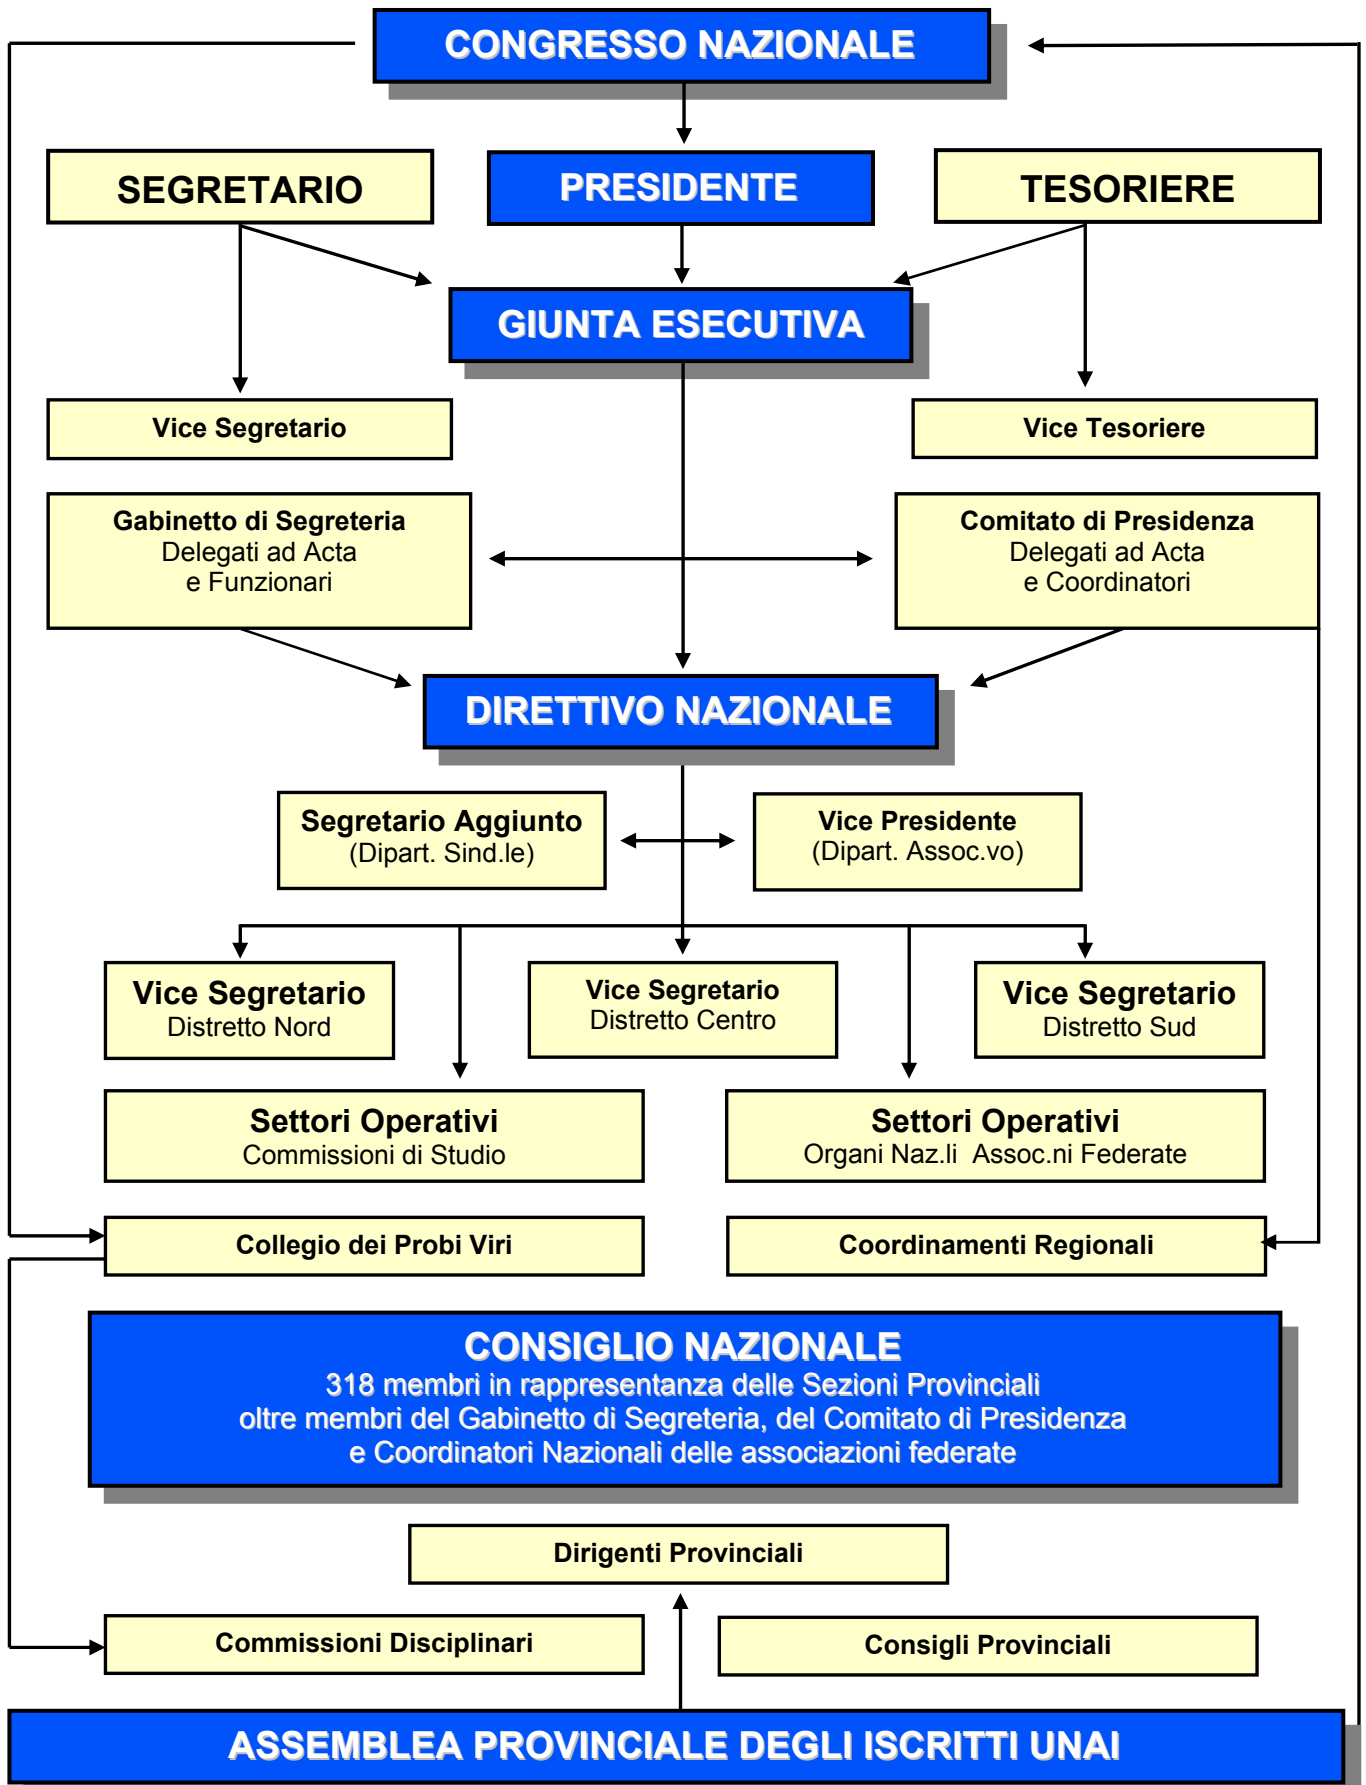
CONGRESSO NAZIONALE

SEGRETARIO

PRESIDENTE

TESORIERE

GIUNTA ESECUTIVA

Vice Segretario

Vice Tesoriere

Gabinetto di Segreteria
Delegati ad Acta
e Funzionari

Comitato di Presidenza
Delegati ad Acta
e Coordinatori

DIRETTIVO NAZIONALE

Segretario Aggiunto
(Dipart. Sind.le)

Vice Presidente
(Dipart. Assoc.vo)

Vice Segretario
Distretto Nord

Vice Segretario
Distretto Centro

Vice Segretario
Distretto Sud

Settori Operativi
Commissioni di Studio

Settori Operativi
Organi Naz.li Assoc.ni Federate

Collegio dei Probi Viri

Coordinamenti Regionali

CONSIGLIO NAZIONALE
318 membri in rappresentanza delle Sezioni Provinciali
oltre membri del Gabinetto di Segreteria, del Comitato di Presidenza
e Coordinatori Nazionali delle associazioni federate

Dirigenti Provinciali

Commissioni Disciplinari

Consigli Provinciali

ASSEMBLEA PROVINCIALE DEGLI ISCRITTI UNAI